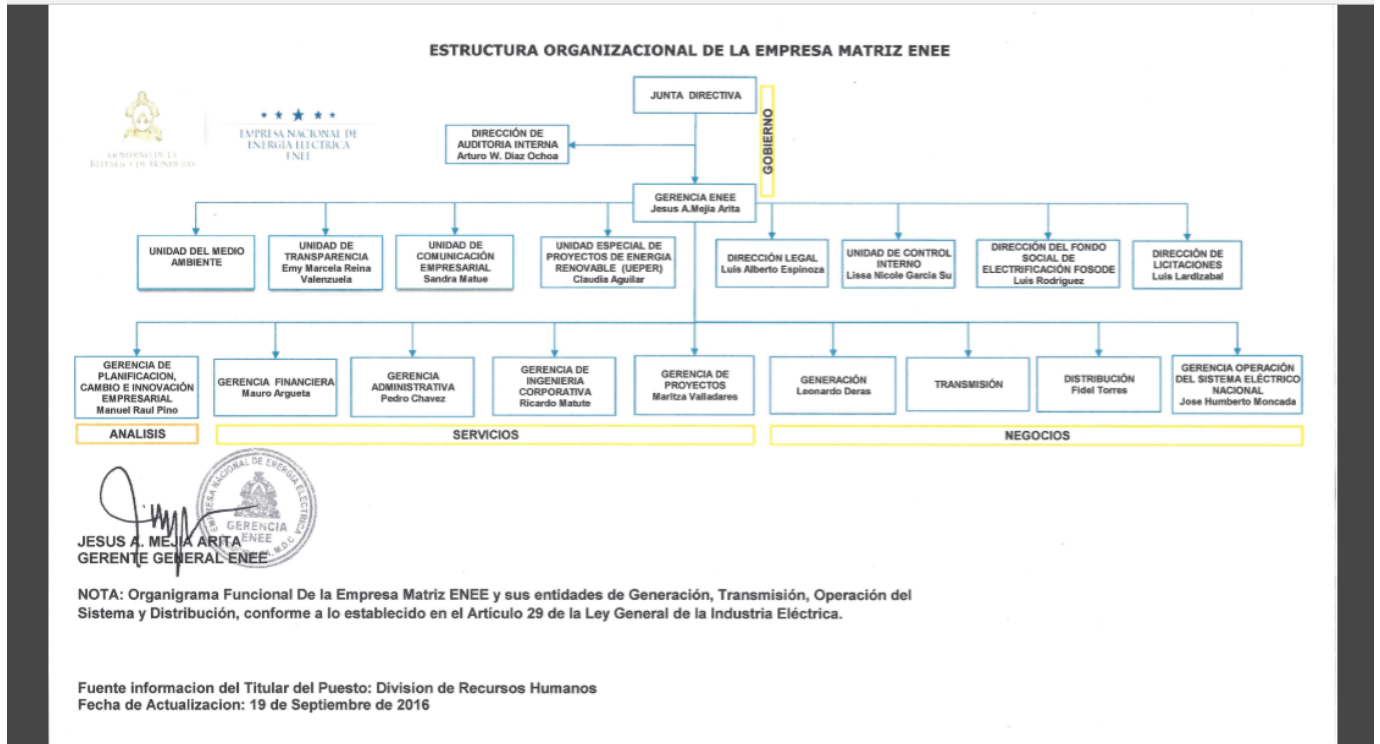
ESTRUCTURA ORGANIZACIONAL DE LA EMPRESA MATRIZ ENEE

GOBIERNO DE LA REPÚBLICA DE HONDURAS

EMPRESA NACIONAL DE ENERGÍA ELÉCTRICA ENEE

JUNTA DIRECTIVA

GOBIERNO

DIRECCIÓN DE AUDITORIA INTERNA
Arturo W. Díaz Ochoa

GERENCIA ENEE
Jesus A.Mejia Arita

UNIDAD DEL MEDIO AMBIENTE

UNIDAD DE TRANSPARENCIA
Emy Marcela Reina Valenzuela

UNIDAD DE COMUNICACIÓN EMPRESARIAL
Sandra Matue

UNIDAD ESPECIAL DE PROYECTOS DE ENERGIA RENOVABLE (UEPER)
Claudia Aguilar

DIRECCIÓN LEGAL
Luis Alberto Espinoza

UNIDAD DE CONTROL INTERNO
Lissa Nicole Garcia Su

DIRECCIÓN DEL FONDO SOCIAL DE ELECTRIFICACIÓN FOSODE
Luis Rodriguez

DIRECCIÓN DE LICITACIONES
Luis Landizabal

GERENCIA DE PLANIFICACION, CAMBIO E INNOVACIÓN EMPRESARIAL
Manuel Raul Pino

GERENCIA FINANCIERA
Mauro Argueta

GERENCIA ADMINISTRATIVA
Pedro Chavez

GERENCIA DE INGENIERIA CORPORATIVA
Ricardo Matute

GERENCIA DE PROYECTOS
Maritza Valladares

GENERACIÓN
Leonardo Deras

TRANSMISIÓN

DISTRIBUCIÓN
Fidel Torres

GERENCIA OPERACIÓN DEL SISTEMA ELÉCTRICO NACIONAL
Jose Humberto Moncada

ANALISIS

SERVICIOS

NEGOCIOS

EMPRESA NACIONAL DE ENERGIA ELECTRICA
GERENCIA
ENEE
M.D.C.

JESUS A. MEJIA ARITA
GERENTE GENERAL ENEE

NOTA: Organigrama Funcional De la Empresa Matriz ENEE y sus entidades de Generación, Transmisión, Operación del Sistema y Distribución, conforme a lo establecido en el Artículo 29 de la Ley General de la Industria Eléctrica.

Fuente informacion del Titular del Puesto: Division de Recursos Humanos
Fecha de Actualizacion: 19 de Septiembre de 2016